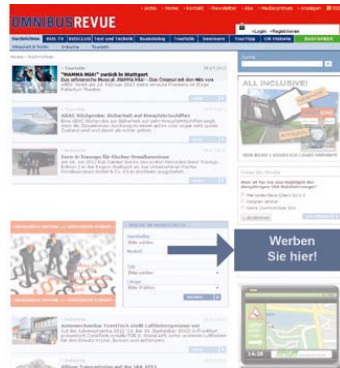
OMNIBUSREVUE

Login Registrieren

Nachrichten

„MAMMA MIA!" zurück in Stuttgart

ADAC Richtlinie: Sicherheit auf Kreuzfahrtschiffen

Euro 6 Ticket Fischer Omnibusreisen

ALL INCLUSIVE!

Werben Sie hier!

Automechanika

14:28